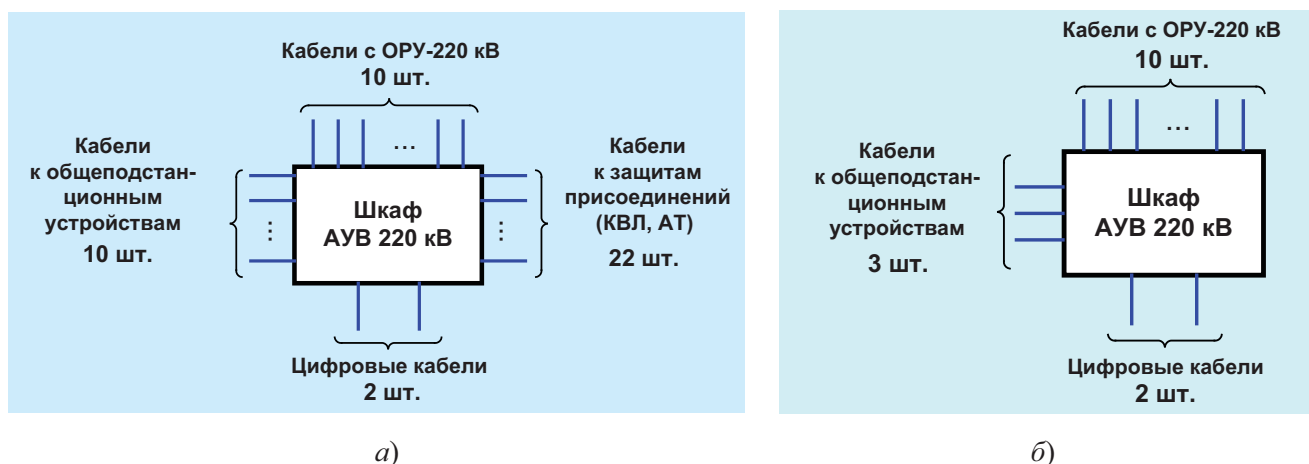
Кабели с ОРУ-220 кВ
10 шт.

Кабели к общеподстанционным устройствам
10 шт.

Шкаф
АУВ 220 кВ

Кабели к защитам присоединений (КВЛ, АТ)
22 шт.

Цифровые кабели
2 шт.

а)

Кабели с ОРУ-220 кВ
10 шт.

Кабели к общеподстанционным устройствам
3 шт.

Шкаф
АУВ 220 кВ

Цифровые кабели
2 шт.

б)